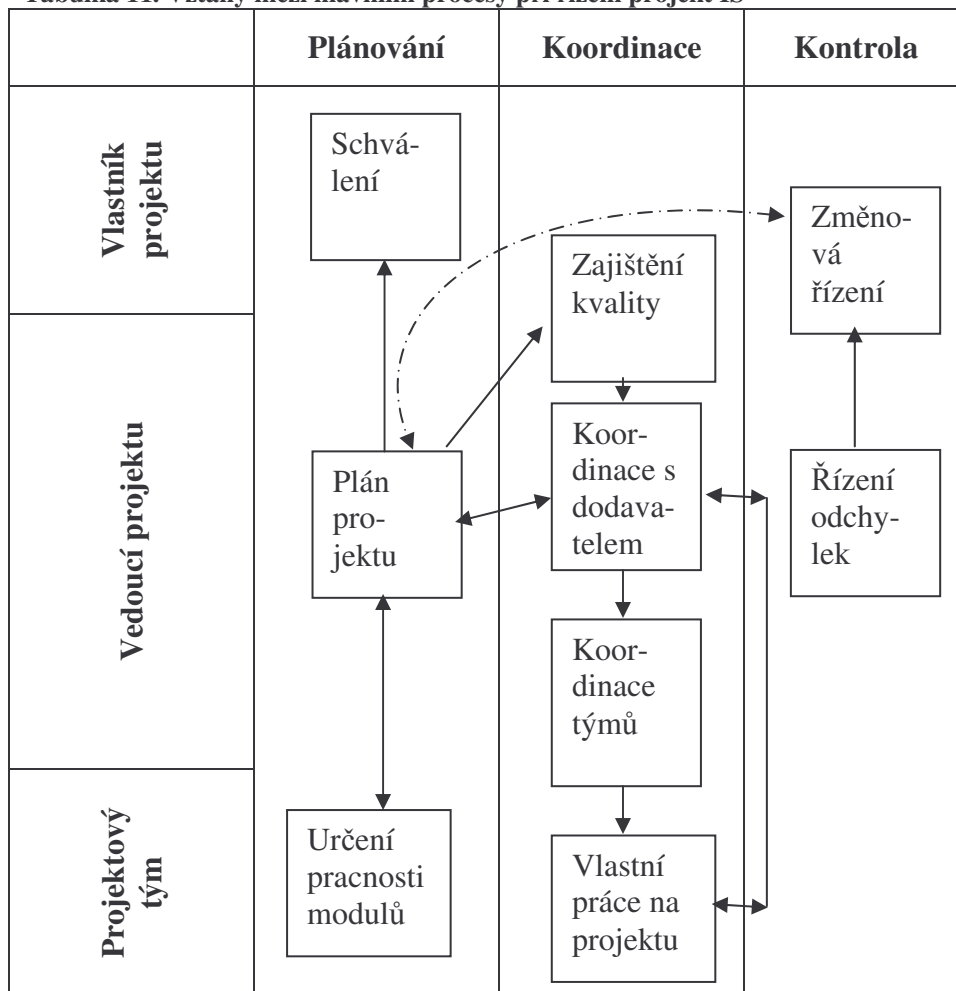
Tabulka 11: Vztahy mezi hlavními procesy při řízení projekt IS

Plánování | Koordinace | Kontrola

Vlastník projektu

Vedoucí projektu

Projektový tým

Schválení

Změnová řízení

Zajištění kvality

Plán projektu

Koordinace s dodavatelem

Řízení odchylek

Koordinace týmů

Určení pracnosti modulů

Vlastní práce na projektu